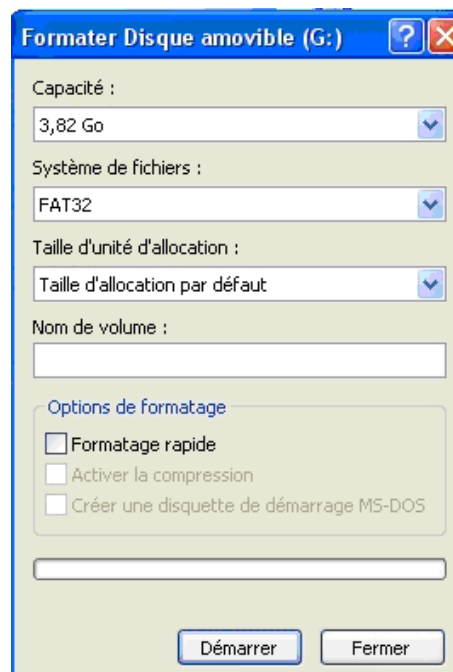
Formater Disque amovible (G:)

?

Capacité :

3,82 Go

Système de fichiers :

FAT32

Taille d'unité d'allocation :

Taille d'allocation par défaut

Nom de volume :

Options de formatage

Formatage rapide

Activer la compression

Créer une disquette de démarrage MS-DOS

Démarrer

Fermer